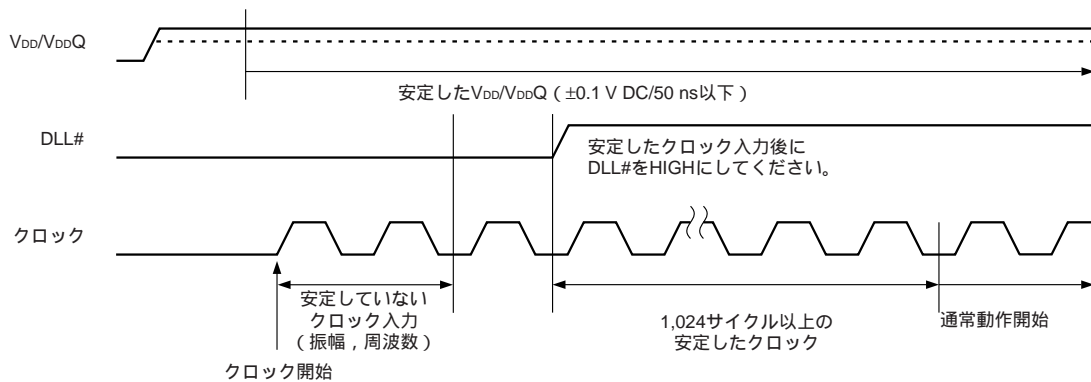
$V_{DD}/V_{DD}Q$

安定した$V_{DD}/V_{DD}Q$（±0.1 V DC/50 ns以下）

DLL#

安定したクロック入力後にDLL#をHIGHにしてください。

クロック

安定していないクロック入力（振幅，周波数）

1,024サイクル以上の安定したクロック

通常動作開始

クロック開始